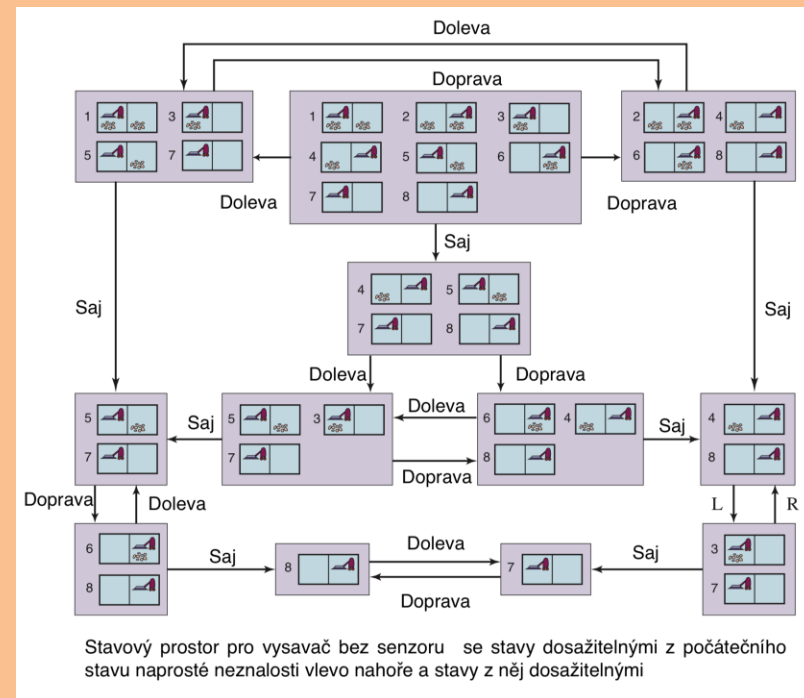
Doleva

Doprava

1 3
5 7

1 2 3
4 5 6
7 8

2 4
6 8

Doleva

Doprava

Saj

4 5
7 8

Saj

Saj

Doleva

Doprava

5
7

Saj

5 3
7

Doleva

6 4
8

Saj

4
8

Doprava

Doprava

Doleva

L

R

6
8

Saj

8

Doleva

7

Saj

3
7

Doprava

Stavový prostor pro vysavač bez senzoru se stavy dosažitelnými z počátečního stavu naprosté neznalosti vlevo nahoře a stavy z něj dosažitelnými